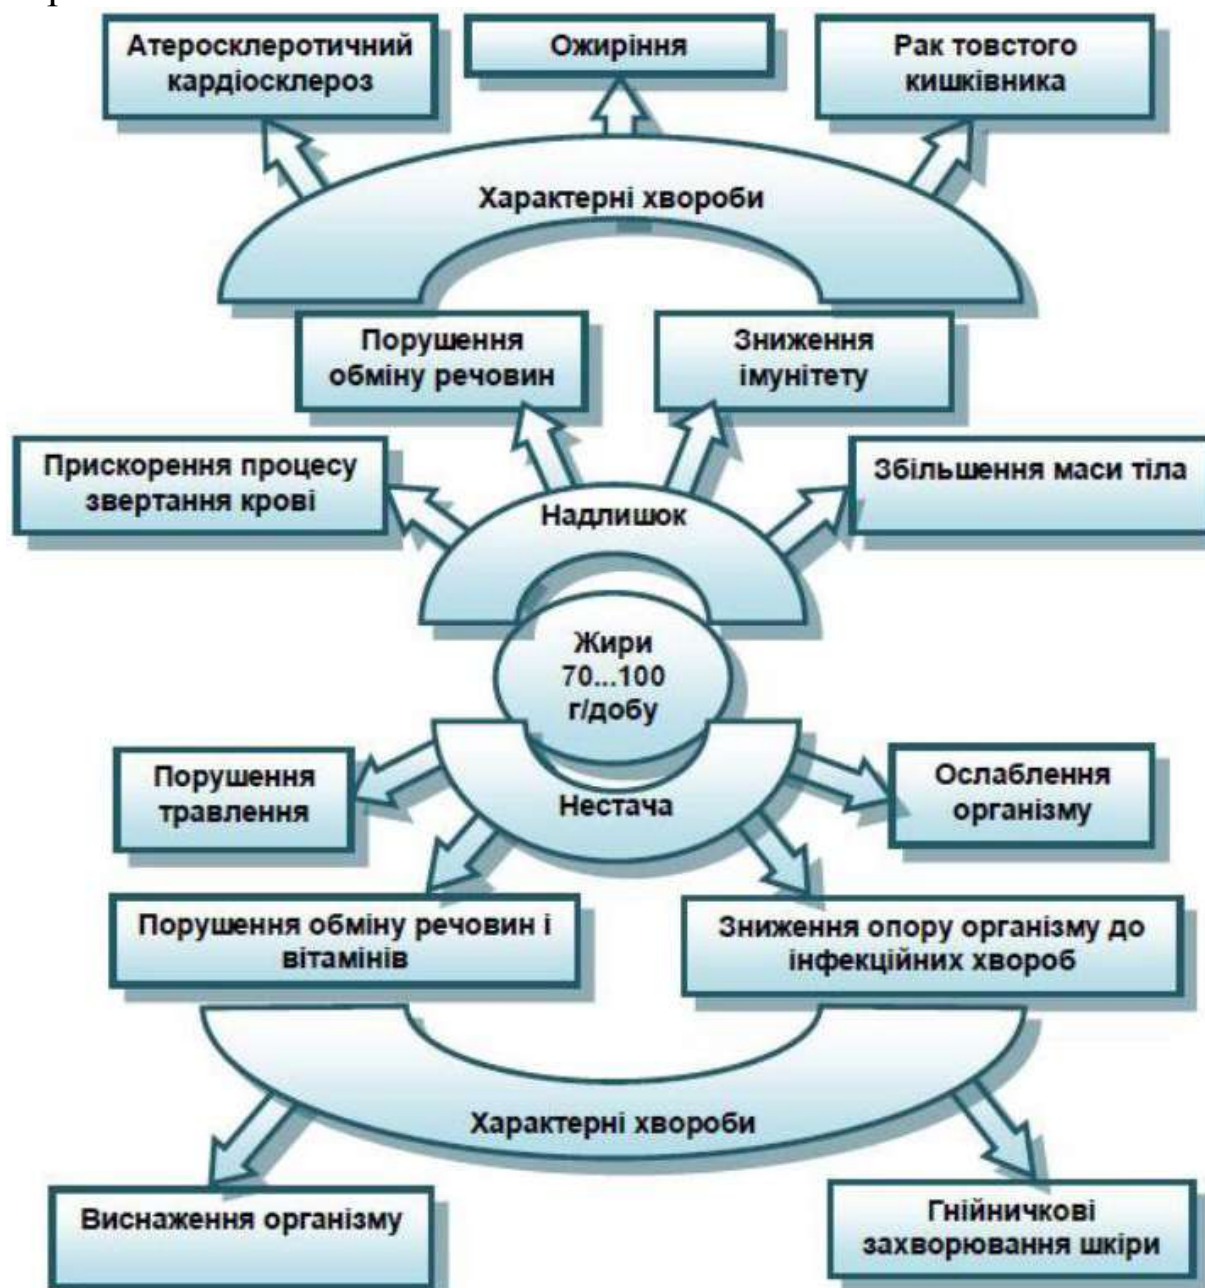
Атеросклеротичний кардіосклероз

Ожиріння

Рак товстого кишківника

Характерні хвороби

Порушення обміну речовин

Зниження імунітету

Прискорення процесу звертання крові

Збільшення маси тіла

Надлишок

Жири 70...100 г/добу

Нестача

Порушення травлення

Ослаблення організму

Порушення обміну речовин і вітамінів

Зниження опору організму до інфекційних хвороб

Характерні хвороби

Виснаження організму

Гнійничкові захворювання шкіри